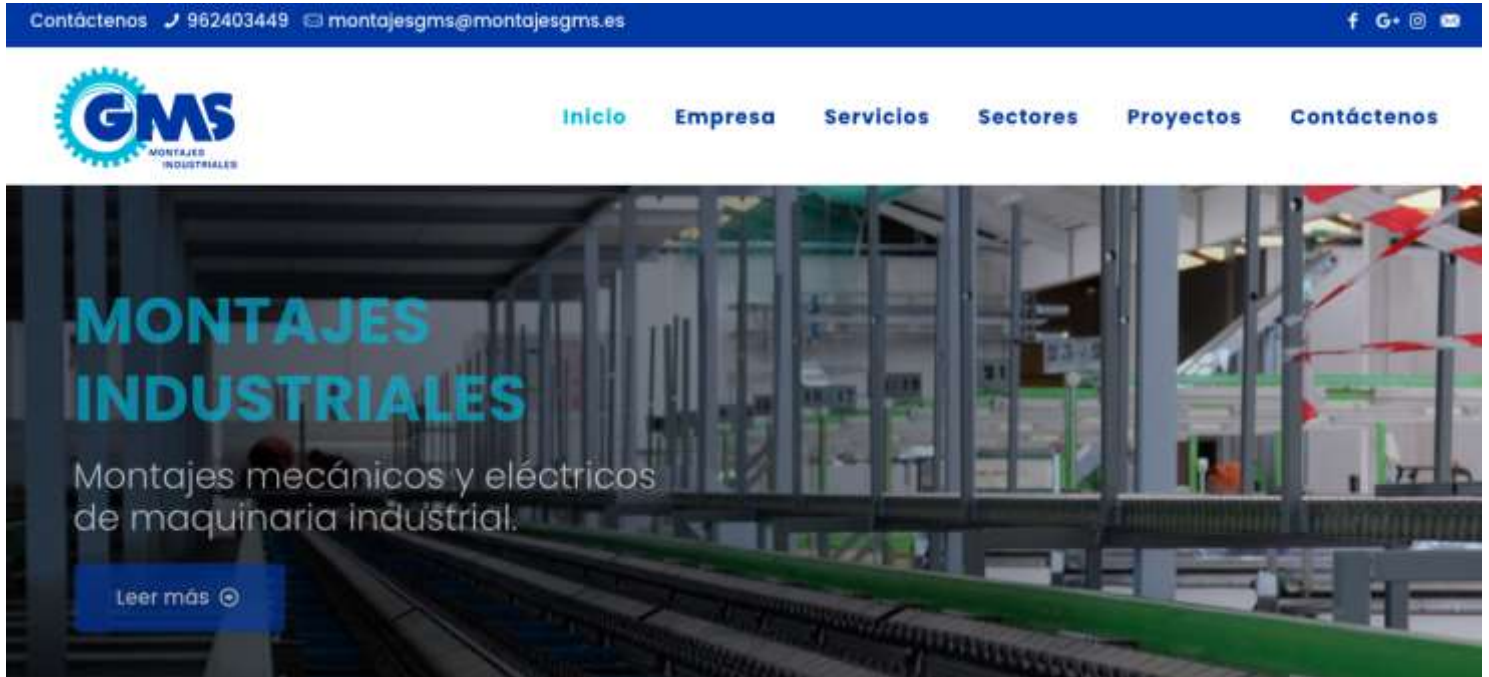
Contáctenos 962403449 montajesgms@montajesgms.es

GMS MONTAJES INDUSTRIALES

Inicio Empresa Servicios Sectores Proyectos Contáctenos

MONTAJES INDUSTRIALES

Montajes mecánicos y eléctricos de maquinaria industrial.

Leer más